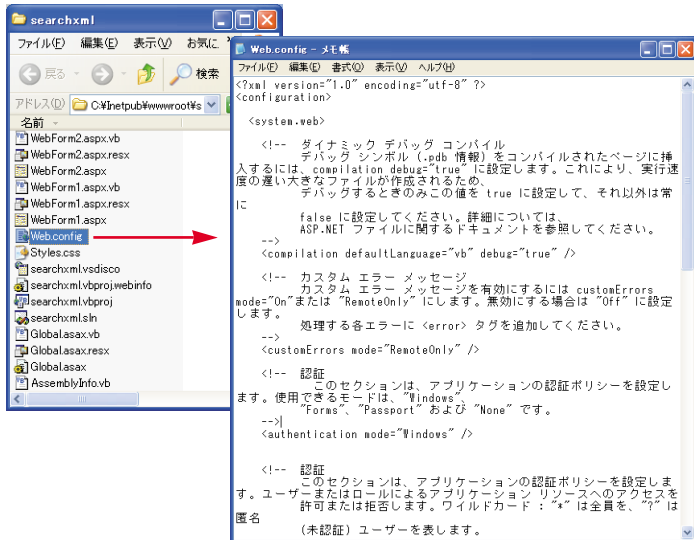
searchxml

ファイル(F) 編集(E) 表示(V) お気に

戻る 検索

アドレス(D) C:¥Inetpub¥wwwroot¥s

名前

WebForm2.aspx.vb
WebForm2.aspx.resx
WebForm2.aspx
WebForm1.aspx.vb
WebForm1.aspx.resx
WebForm1.aspx
Web.config
Styles.css
searchxml.vsdisco
searchxml.vbproj.webinfo
searchxml.vbproj
searchxml.sln
Global.asax.vb
Global.asax.resx
Global.asax
AssemblyInfo.vb

Web.config - メモ帳

ファイル(F) 編集(E) 書式(O) 表示(V) ヘルプ(H)

<?xml version="1.0" encoding="utf-8" ?>
<configuration>

<system.web>

<!-- ダイナミック デバッグ コンパイル
デバッグ シンボル (.pdb 情報) をコンパイルされたページに挿入するには、compilation debug="true" に設定します。これにより、実行速度の遅い大きなファイルが作成されるため、
デバッグするときのみこの値を true に設定して、それ以外は常に
false に設定してください。詳細については、
ASP.NET ファイルに関するドキュメントを参照してください。
-->
<compilation defaultLanguage="vb" debug="true" />

<!-- カスタム エラー メッセージ
カスタム エラー メッセージを有効にするには customErrors mode="On"または "RemoteOnly" にします。無効にする場合は "Off" に設定します。
処理する各エラーに <error> タグを追加してください。
-->
<customErrors mode="RemoteOnly" />

<!-- 認証
このセクションは、アプリケーションの認証ポリシーを設定します。使用できるモードは、"Windows"、
"Forms"、"Passport" および "None" です。
-->
<authentication mode="Windows" />

<!-- 認証
このセクションは、アプリケーションの認証ポリシーを設定します。ユーザーまたはロールによるアプリケーション リソースへのアクセスを
許可または拒否します。ワイルドカード : "*" は全員を、"?" は匿名
(未認証) ユーザーを表します。